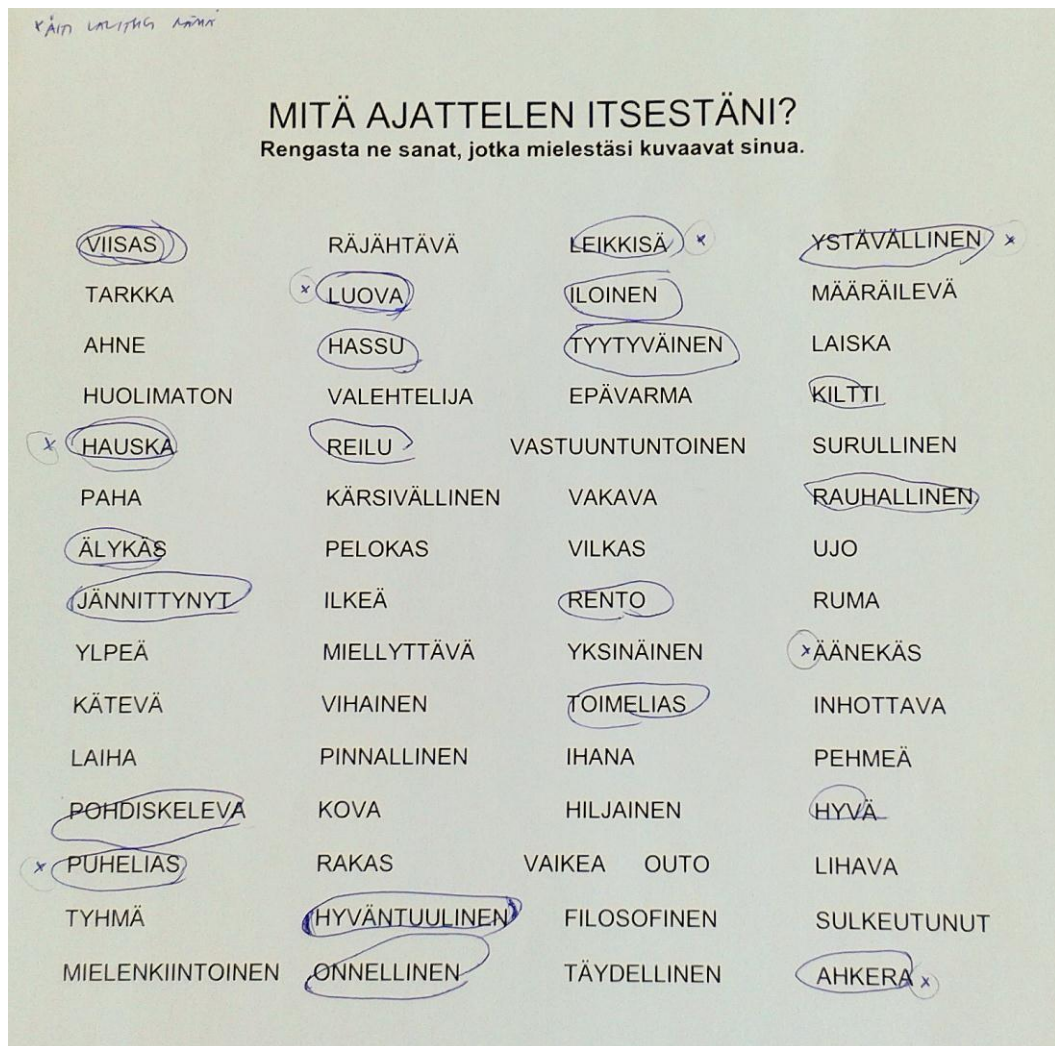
KÄIN LAITTAA NÄMÄ

MITÄ AJATTELEN ITSESTÄNI?
Rengasta ne sanat, jotka mielestäsi kuvaavat sinua.

| | | | |
|---|---|---|---|
| VIISAS | RÄJÄHTÄVÄ | LEIKKISÄ x | YSTÄVÄLLINEN x |
| TARKKA | x LUOVA | ILOINEN | MÄÄRÄILEVÄ |
| AHNE | HASSU | TYYTYVÄINEN | LAISKA |
| HUOLIMATON | VALEHTELIJA | EPÄVARMA | KILTTI |
| x HAUSKA | REILU | VASTUUNTUNTOINEN | SURULLINEN |
| PAHA | KÄRSIVÄLLINEN | VAKAVA | RAUHALLINEN |
| ÄLYKÄS | PELOKAS | VILKAS | UJO |
| JÄNNITTYNYT | ILKEÄ | RENTO | RUMA |
| YLPEÄ | MIELLYTTÄVÄ | YKSINÄINEN | x ÄÄNEKÄS |
| KÄTEVÄ | VIHAINEN | TOIMELIAS | INHOTTAVA |
| LAIHA | PINNALLINEN | IHANA | PEHMEÄ |
| POHDISKELEVA | KOVA | HILJAINEN | HYVÄ |
| x PUHELIAS | RAKAS | VAIKEA OUTO | LIHAVA |
| TYHMÄ | HYVÄNTUULINEN | FILOSOFINEN | SULKEUTUNUT |
| MIELENKIINTOINEN | ONNELLINEN | TÄYDELLINEN | AHKERA x |